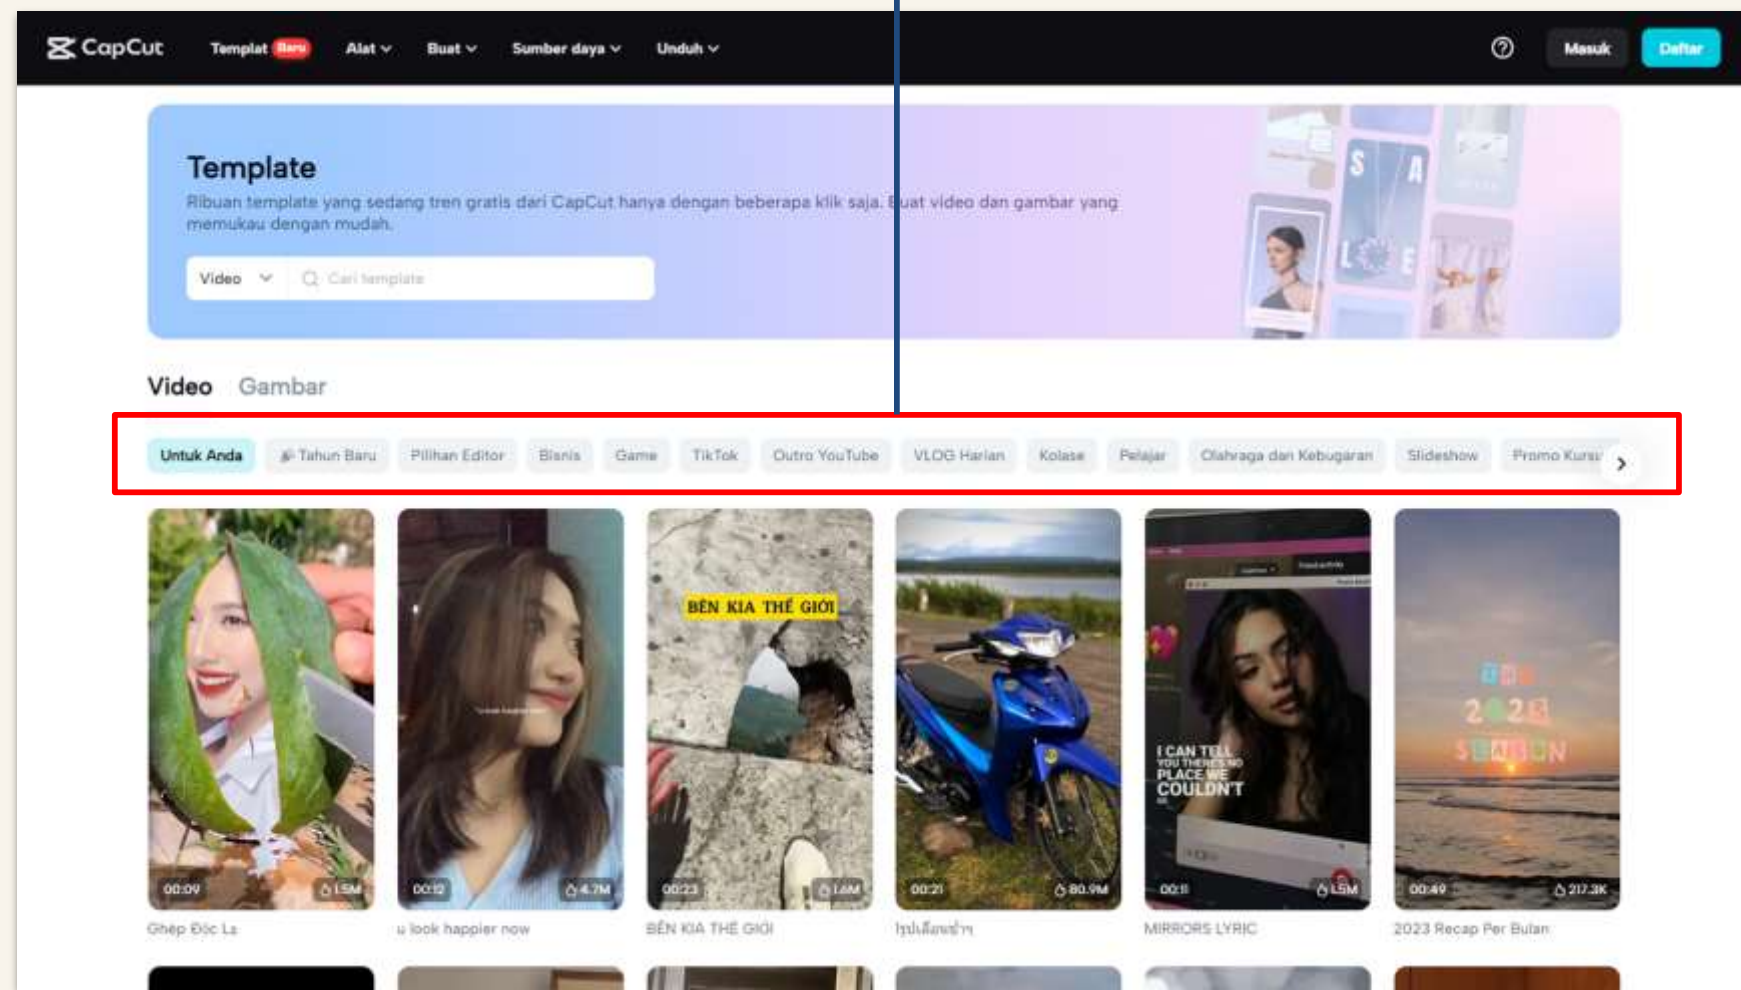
CapCut Templat Baru Alat Buat Sumber daya Unduh Masuk Daftar

Template

Ribuan template yang sedang tren gratis dari CapCut hanya dengan beberapa klik saja. Buat video dan gambar yang memukau dengan mudah.

Video Cari template

S A L E

Video Gambar

Untuk Anda | Tahun Baru | Pilihan Editor | Bisnis | Game | TikTok | Outro YouTube | VLOG Harian | Kolase | Pelajar | Olahraga dan Kebugaran | Slideshow | Promo Kursu

00:09 1.5M
Ghép Độc Lạ

00:12 4.7M
u look happier now

BÊN KIA THẾ GIỚI
00:23 1.6M
BÊN KIA THẾ GIỚI

00:21 80.9M
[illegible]

I CAN TELL YOU THERE'S NO PLACE WE COULDN'T
00:11 1.5M
MIRRORS LYRIC

2023 SEASON
00:49 217.3K
2023 Recap Per Bulan